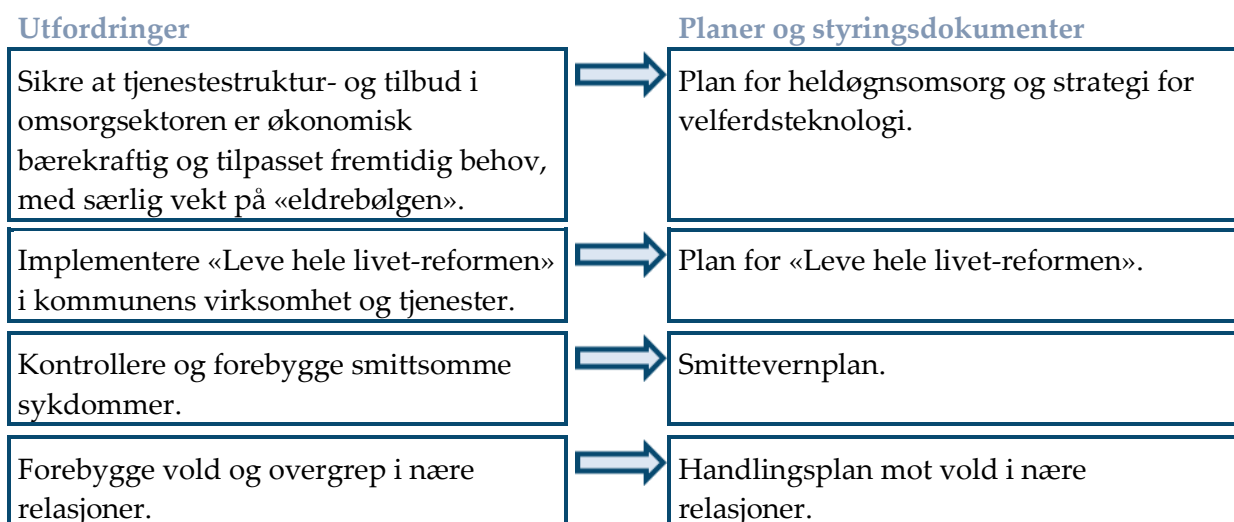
| Utfordringer | Planer og styringsdokumenter |
|---|---|
| Sikre at tjenestestruktur- og tilbud i omsorgsektoren er økonomisk bærekraftig og tilpasset fremtidig behov, med særlig vekt på «eldrebølgen». | Plan for heldøgnsomsorg og strategi for velferdsteknologi. |
| Implementere «Leve hele livet-reformen» i kommunens virksomhet og tjenester. | Plan for «Leve hele livet-reformen». |
| Kontrollere og forebygge smittsomme sykdommer. | Smittevernplan. |
| Forebygge vold og overgrep i nære relasjoner. | Handlingsplan mot vold i nære relasjoner. |